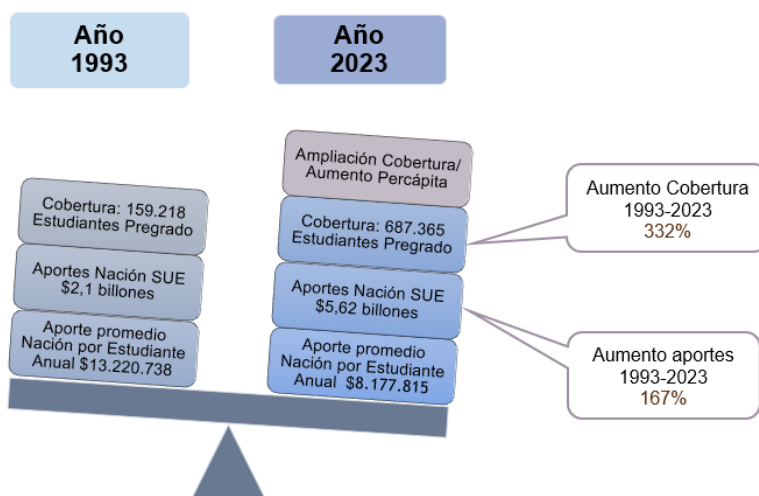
Año 1993

Año 2023

Cobertura: 159.218 Estudiantes Pregrado

Aportes Nación SUE $2,1 billones

Aporte promedio Nación por Estudiante Anual $13.220.738

Ampliación Cobertura/ Aumento Percápita

Cobertura: 687.365 Estudiantes Pregrado

Aportes Nación SUE $5,62 billones

Aporte promedio Nación por Estudiante Anual $8.177.815

Aumento Cobertura 1993-2023 332%

Aumento aportes 1993-2023 167%